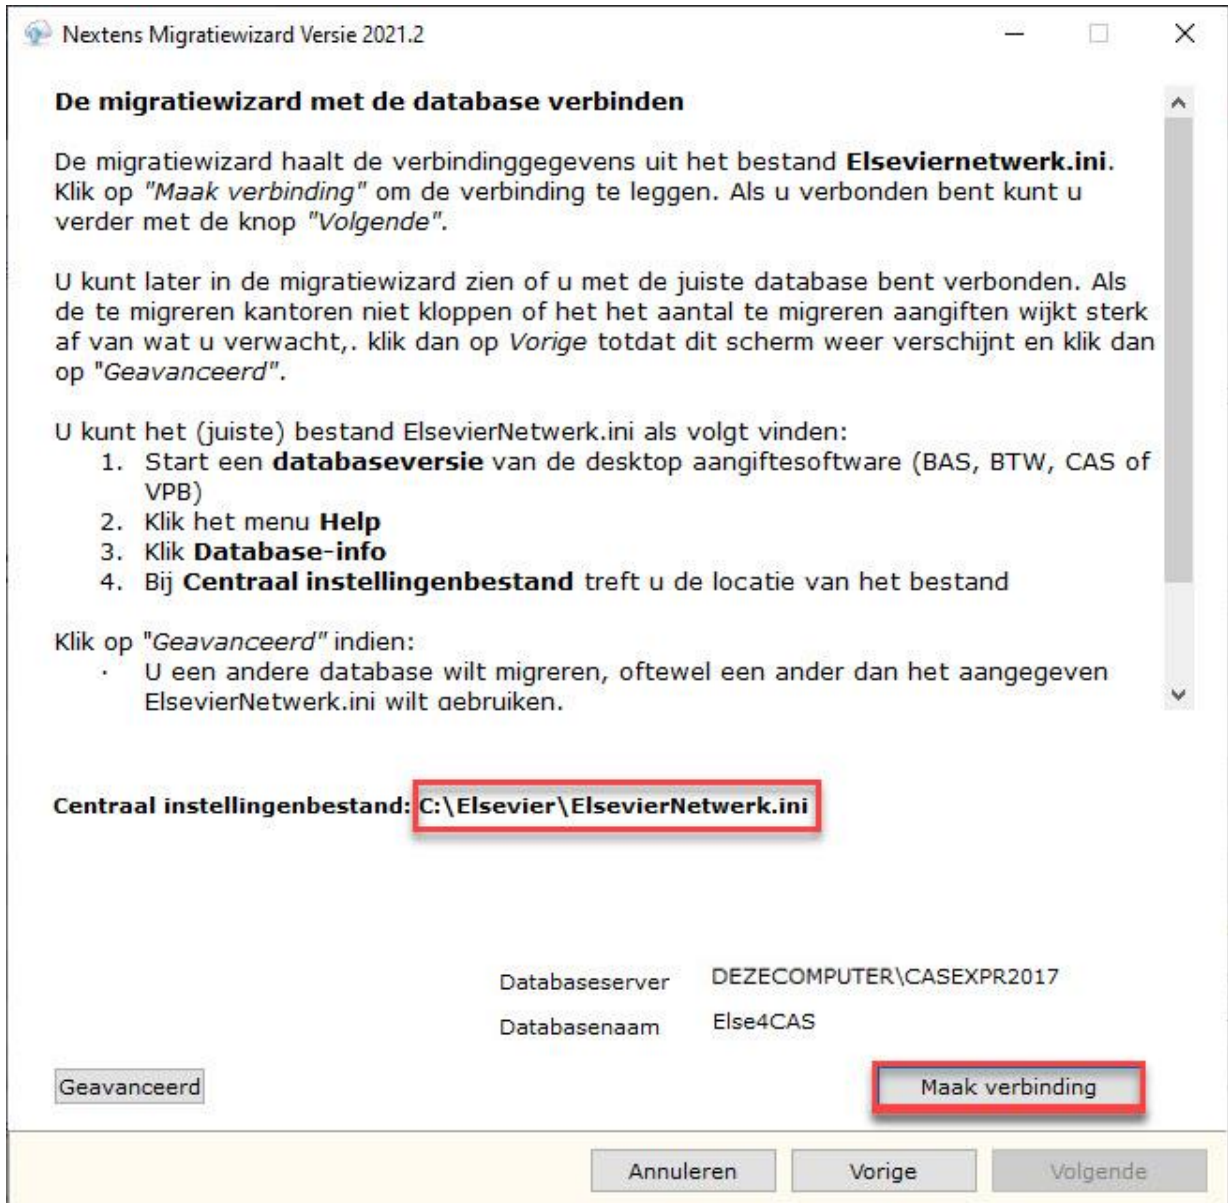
Nextens Migratiewizard Versie 2021.2

De migratiewizard met de database verbinden

De migratiewizard haalt de verbindinggegevens uit het bestand **Elseviernetwerk.ini**. Klik op *"Maak verbinding"* om de verbinding te leggen. Als u verbonden bent kunt u verder met de knop *"Volgende"*.

U kunt later in de migratiewizard zien of u met de juiste database bent verbonden. Als de te migreren kantoren niet kloppen of het het aantal te migreren aangiften wijkt sterk af van wat u verwacht,. klik dan op *Vorige* totdat dit scherm weer verschijnt en klik dan op *"Geavanceerd"*.

U kunt het (juiste) bestand ElsevierNetwerk.ini als volgt vinden:
1. Start een **databaseversie** van de desktop aangiftesoftware (BAS, BTW, CAS of VPB)
2. Klik het menu **Help**
3. Klik **Database-info**
4. Bij **Centraal instellingenbestand** treft u de locatie van het bestand

Klik op *"Geavanceerd"* indien:
· U een andere database wilt migreren, oftewel een ander dan het aangegeven ElsevierNetwerk.ini wilt gebruiken.

**Centraal instellingenbestand:** **C:\Elsevier\ElsevierNetwerk.ini**

Databaseserver DEZECOMPUTER\CASEXPR2017
Databasenaam Else4CAS

Geavanceerd

Maak verbinding

Annuleren Vorige Volgende